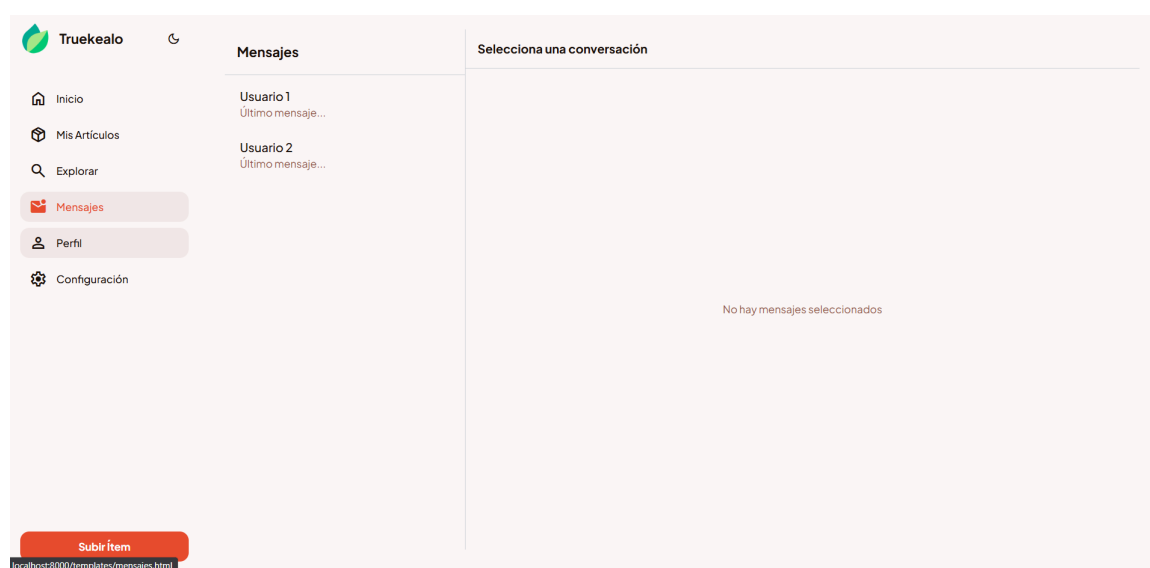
Truekealo

Inicio
Mis Artículos
Explorar
Mensajes
Perfil
Configuración

Subir Ítem

localhost:8000/templates/mensajes.html

Mensajes

Usuario 1
Último mensaje...

Usuario 2
Último mensaje...

Selecciona una conversación

No hay mensajes seleccionados